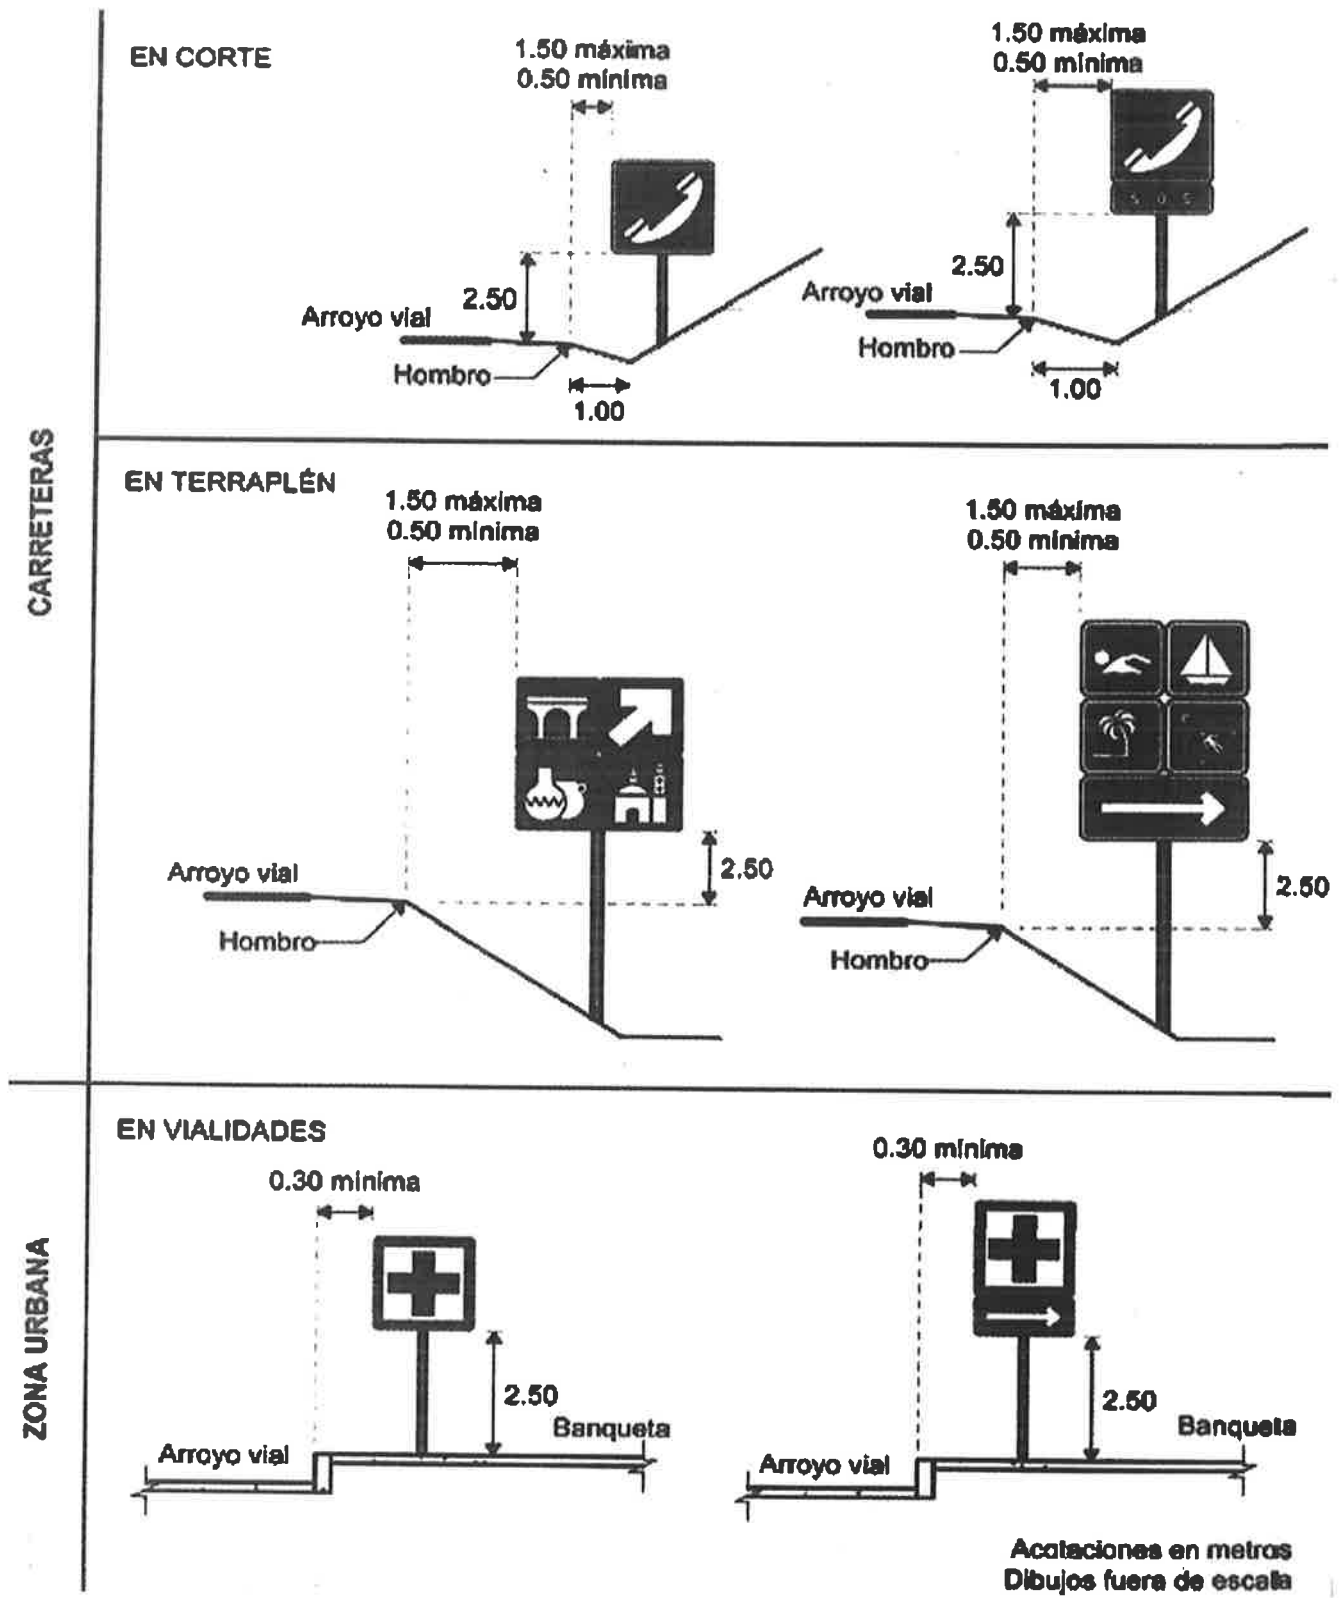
CARRETERAS

EN CORTE

1.50 máxima
0.50 mínima

2.50

Arroyo vial

Hombro

1.00

1.50 máxima
0.50 mínima

S O S

2.50

Arroyo vial

Hombro

1.00

EN TERRAPLÉN

1.50 máxima
0.50 mínima

2.50

Arroyo vial

Hombro

1.50 máxima
0.50 mínima

2.50

Arroyo vial

Hombro

ZONA URBANA

EN VIALIDADES

0.30 mínima

2.50

Banqueta

Arroyo vial

0.30 mínima

2.50

Banqueta

Arroyo vial

Acotaciones en metros
Dibujos fuera de escala